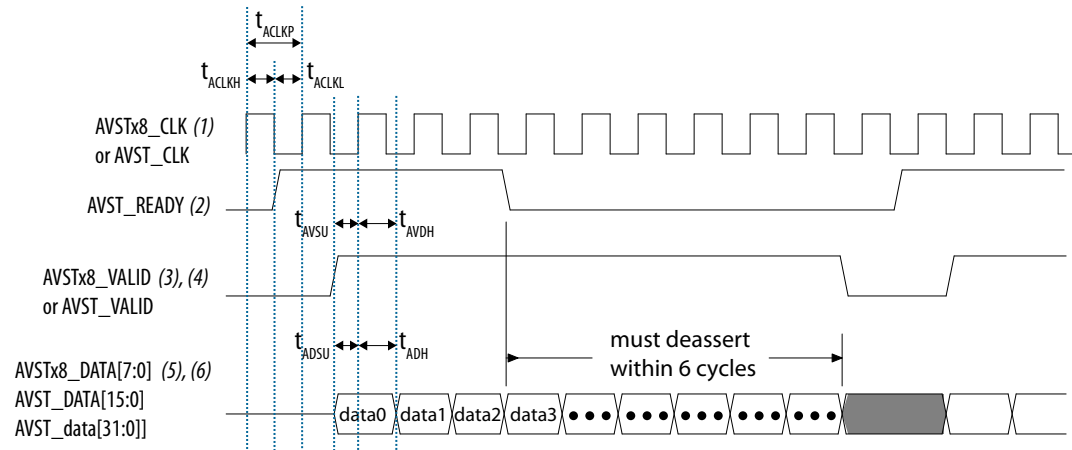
$t_{ACLKP}$

$t_{ACLKH}$ $t_{ACLKL}$

AVSTx8_CLK *(1)* or AVST_CLK

AVST_READY *(2)*

$t_{AVSU}$ $t_{AVDH}$

AVSTx8_VALID *(3), (4)* or AVST_VALID

$t_{ADSU}$ $t_{ADH}$

must deassert within 6 cycles

AVSTx8_DATA[7:0] *(5), (6)*
AVST_DATA[15:0]
AVST_data[31:0]]

data0 data1 data2 data3 • • • • • • • • • • • • • • •